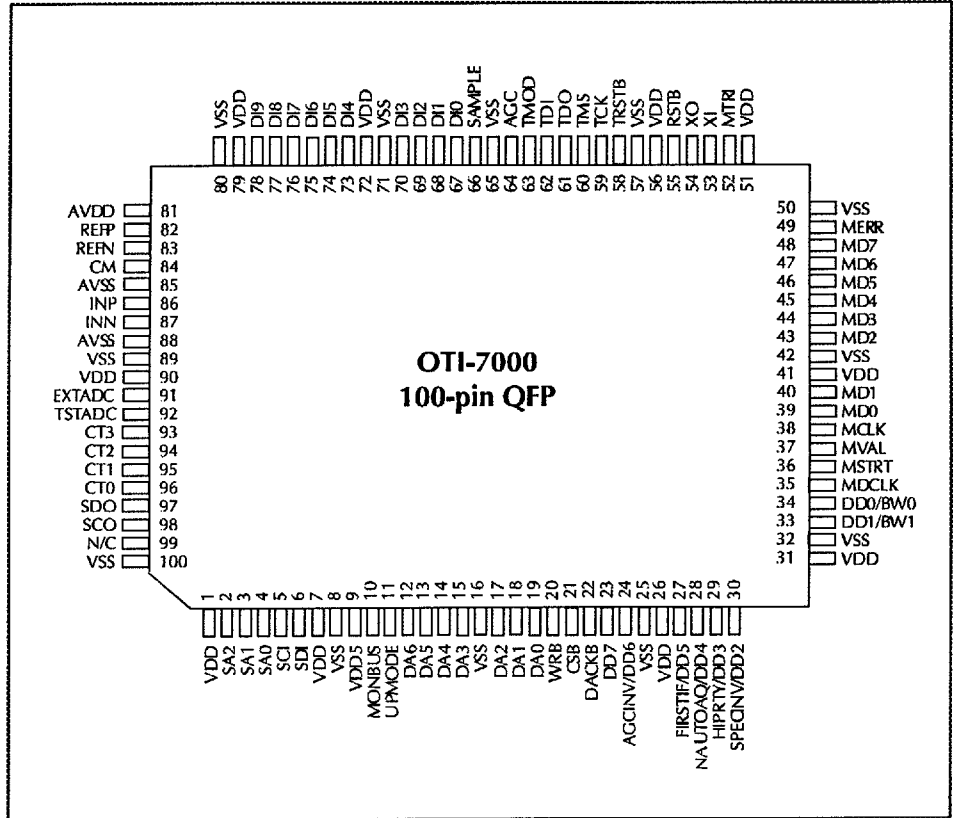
VSS 80
VDD 79
DI9 78
DI8 77
DI7 76
DI6 75
DI5 74
DI4 73
VDD 72
VSS 71
DI3 70
DI2 69
DI1 68
DI0 67
SAMPLE 66
VSS 65
AGC 64
TMOD 63
TDI 62
TDO 61
TMS 60
TCK 59
TRSTB 58
VSS 57
VDD 56
RSTB 55
XO 54
XI 53
MTRI 52
VDD 51

AVDD 81
REFP 82
REFN 83
CM 84
AVSS 85
INP 86
INN 87
AVSS 88
VSS 89
VDD 90
EXTADC 91
TSTADC 92
CT3 93
CT2 94
CT1 95
CT0 96
SDO 97
SCO 98
N/C 99
VSS 100

OTI-7000
100-pin QFP

50 VSS
49 MERR
48 MD7
47 MD6
46 MD5
45 MD4
44 MD3
43 MD2
42 VSS
41 VDD
40 MD1
39 MD0
38 MCLK
37 MVAL
36 MSTRT
35 MDCLK
34 DD0/BW0
33 DD1/BW1
32 VSS
31 VDD

1 VDD
2 SA2
3 SA1
4 SA0
5 SCI
6 SDI
7 VDD
8 VSS
9 VDD5
10 MONBUS
11 UPMODE
12 DA6
13 DA5
14 DA4
15 DA3
16 VSS
17 DA2
18 DA1
19 DA0
20 WRB
21 CSB
22 DACKB
23 DD7
24 AGCINV/DD6
25 VSS
26 VDD
27 FIRSTIF/DD5
28 NAUTOAQ/DD4
29 HIPRTY/DD3
30 SPECINV/DD2